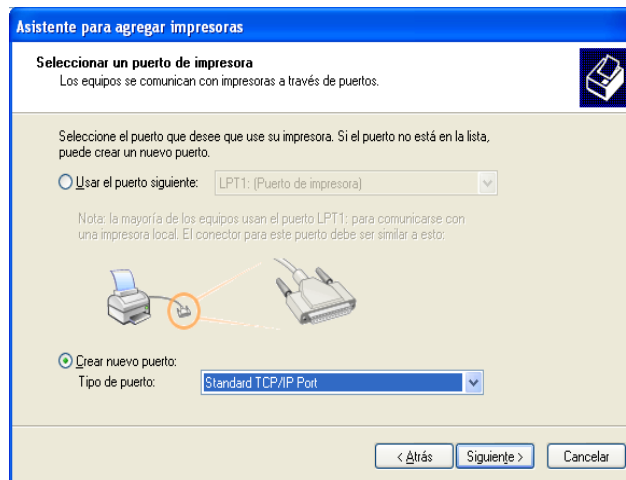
Asistente para agregar impresoras

Seleccionar un puerto de impresora
Los equipos se comunican con impresoras a través de puertos.

Seleccione el puerto que desee que use su impresora. Si el puerto no está en la lista, puede crear un nuevo puerto.

Usar el puerto siguiente: LPT1: (Puerto de impresora)

Nota: la mayoría de los equipos usan el puerto LPT1: para comunicarse con una impresora local. El conector para este puerto debe ser similar a esto:

Crear nuevo puerto:
Tipo de puerto: Standard TCP/IP Port

< Atrás | Siguiente > | Cancelar